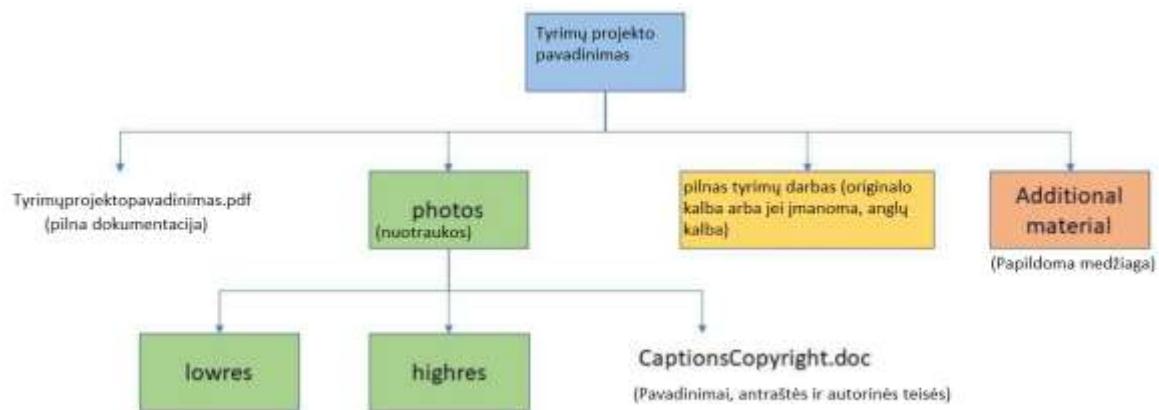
Tyrimų projekto pavadinimas

Tyrimųprojektopavadinimas.pdf
(pilna dokumentacija)

photos
(nuotraukos)

pilnas tyrimų darbas (originalo kalba arba jei įmanoma, anglų kalba)

Additional material
(Papildoma medžiaga)

lowres

highres

CaptionsCopyright.doc
(Pavadinimai, antraštės ir autorinės teisės)